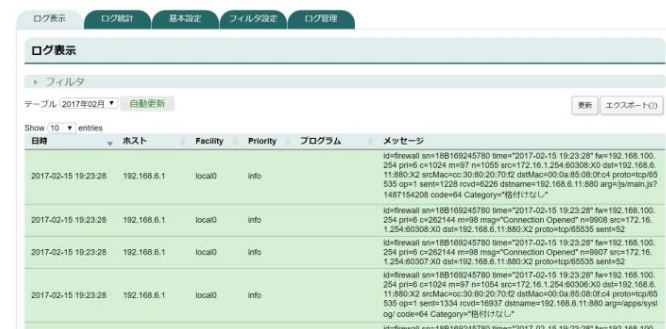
ログ表示 ログ統計 基本設定 フィルタ設定 ログ管理

ログ表示

▸ フィルタ

テーブル 2017年02月 ▾ 自動更新

更新 エクスポート(J)

Show 10 ▾ entries

| 日時 | ホスト | Facility | Priority | プログラム | メッセージ |
|---|---|---|---|---|---|
| 2017-02-15 19:23:28 | 192.168.6.1 | local0 | info | | id=firewall sn=18B169245780 time="2017-02-15 19:23:28" fw=192.168.100.254 pri=6 c=1024 m=97 n=1055 src=172.16.1.254:60308:X0 dst=192.168.6.11:880:X2 srcMac=cc:30:80:20:70:f2 dstMac=00:0a:85:08:0f:c4 proto=tcp/65535 op=1 sent=1228 rcvd=6226 dstname=192.168.6.11:880 arg=/js/main.js?1487154208 code=64 Category="格付けなし" |
| 2017-02-15 19:23:28 | 192.168.6.1 | local0 | info | | id=firewall sn=18B169245780 time="2017-02-15 19:23:28" fw=192.168.100.254 pri=6 c=262144 m=98 msg="Connection Opened" n=9908 src=172.16.1.254:60308:X0 dst=192.168.6.11:880:X2 proto=tcp/65535 sent=52 |
| 2017-02-15 19:23:28 | 192.168.6.1 | local0 | info | | id=firewall sn=18B169245780 time="2017-02-15 19:23:28" fw=192.168.100.254 pri=6 c=262144 m=98 msg="Connection Opened" n=9907 src=172.16.1.254:60307:X0 dst=192.168.6.11:880:X2 proto=tcp/65535 sent=52 |
| 2017-02-15 19:23:28 | 192.168.6.1 | local0 | info | | id=firewall sn=18B169245780 time="2017-02-15 19:23:28" fw=192.168.100.254 pri=6 c=1024 m=97 n=1054 src=172.16.1.254:60306:X0 dst=192.168.6.11:880:X2 srcMac=cc:30:80:20:70:f2 dstMac=00:0a:85:08:0f:c4 proto=tcp/65535 op=1 sent=1334 rcvd=16937 dstname=192.168.6.11:880 arg=/apps/sysl og/ code=64 Category="格付けなし" |
| | | | | | id=firewall sn=18B169245780 time="2017-02-15 19:23:28" fw=192.168.100. |